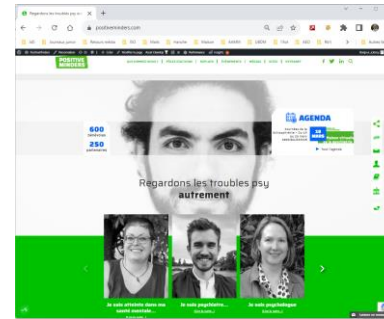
Regardons les troubles psy a... ×

positiveminders.com

POSITIVE MINDERS

600
bénévoles
250
partenaires

AGENDA

18 MARS

Voir l'agenda

Regardons les troubles psy
autrement

Je suis atteinte dans ma santé mentale...
Je suis psychiatre...
Je suis psychologue